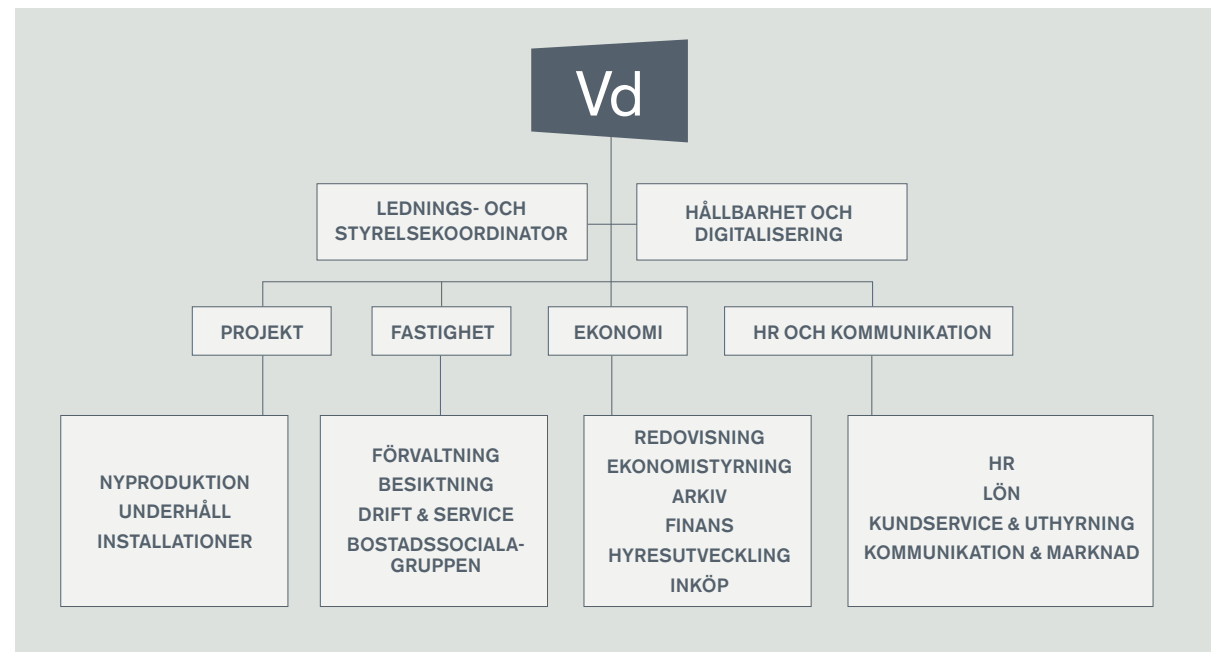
Vd

LEDNINGS- OCH STYRELSEKOORDINATOR

HÅLLBARHET OCH DIGITALISERING

PROJEKT

FASTIGHET

EKONOMI

HR OCH KOMMUNIKATION

NYPRODUKTION
UNDERHÅLL
INSTALLATIONER

FÖRVALTNING
BESIKTNING
DRIFT & SERVICE
BOSTADSSOCIALA-GRUPPEN

REDOVISNING
EKONOMISTYRNING
ARKIV
FINANS
HYRESUTVECKLING
INKÖP

HR
LÖN
KUNDSERVICE & UTHYRNING
KOMMUNIKATION & MARKNAD